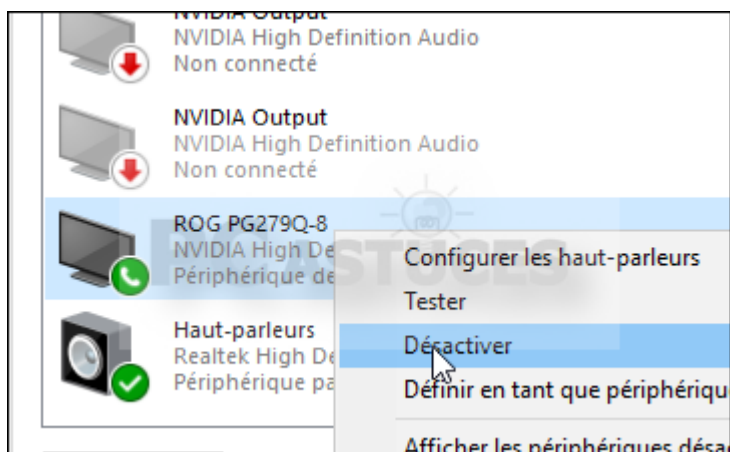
NVIDIA Output
NVIDIA High Definition Audio
Non connecté

NVIDIA Output
NVIDIA High Definition Audio
Non connecté

ROG PG279Q-8
NVIDIA High De
Périphérique de

Haut-parleurs
Realtek High De
Périphérique pa

Configurer les haut-parleurs
Tester
Désactiver
Définir en tant que périphérique
Afficher les périphériques désa

ASTUCES